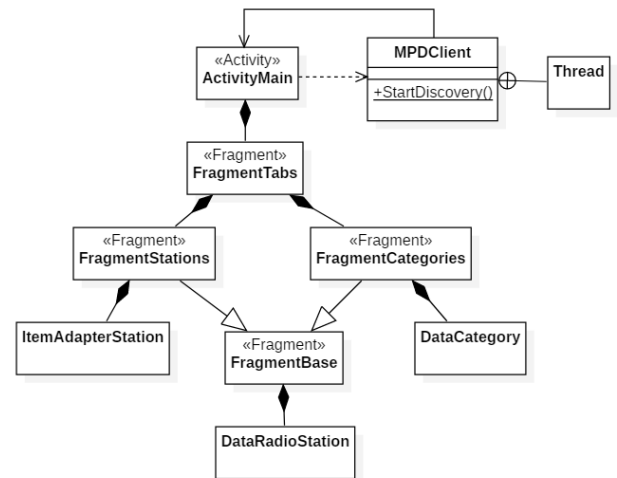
«Activity»
ActivityMain

MPDClient

+StartDiscovery()

Thread

«Fragment»
FragmentTabs

«Fragment»
FragmentStations

«Fragment»
FragmentCategories

ItemAdapterStation

«Fragment»
FragmentBase

DataCategory

DataRadioStation